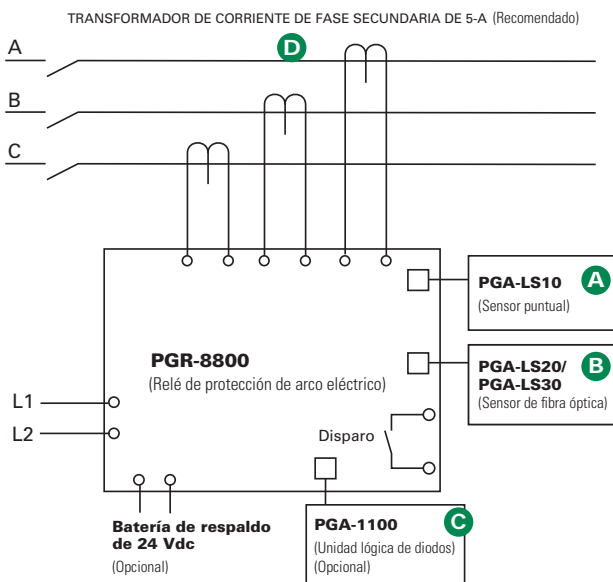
TRANSFORMADOR DE CORRIENTE DE FASE SECUNDARIA DE 5-A (Recomendado)

A

D

B

C

PGA-LS10

A

(Sensor puntual)

PGR-8800

(Relé de protección de arco eléctrico)

PGA-LS20/ PGA-LS30

B

(Sensor de fibra óptica)

L1

L2

Disparo

Batería de respaldo de 24 Vdc

(Opcional)

PGA-1100

C

(Unidad lógica de diodos)

(Opcional)